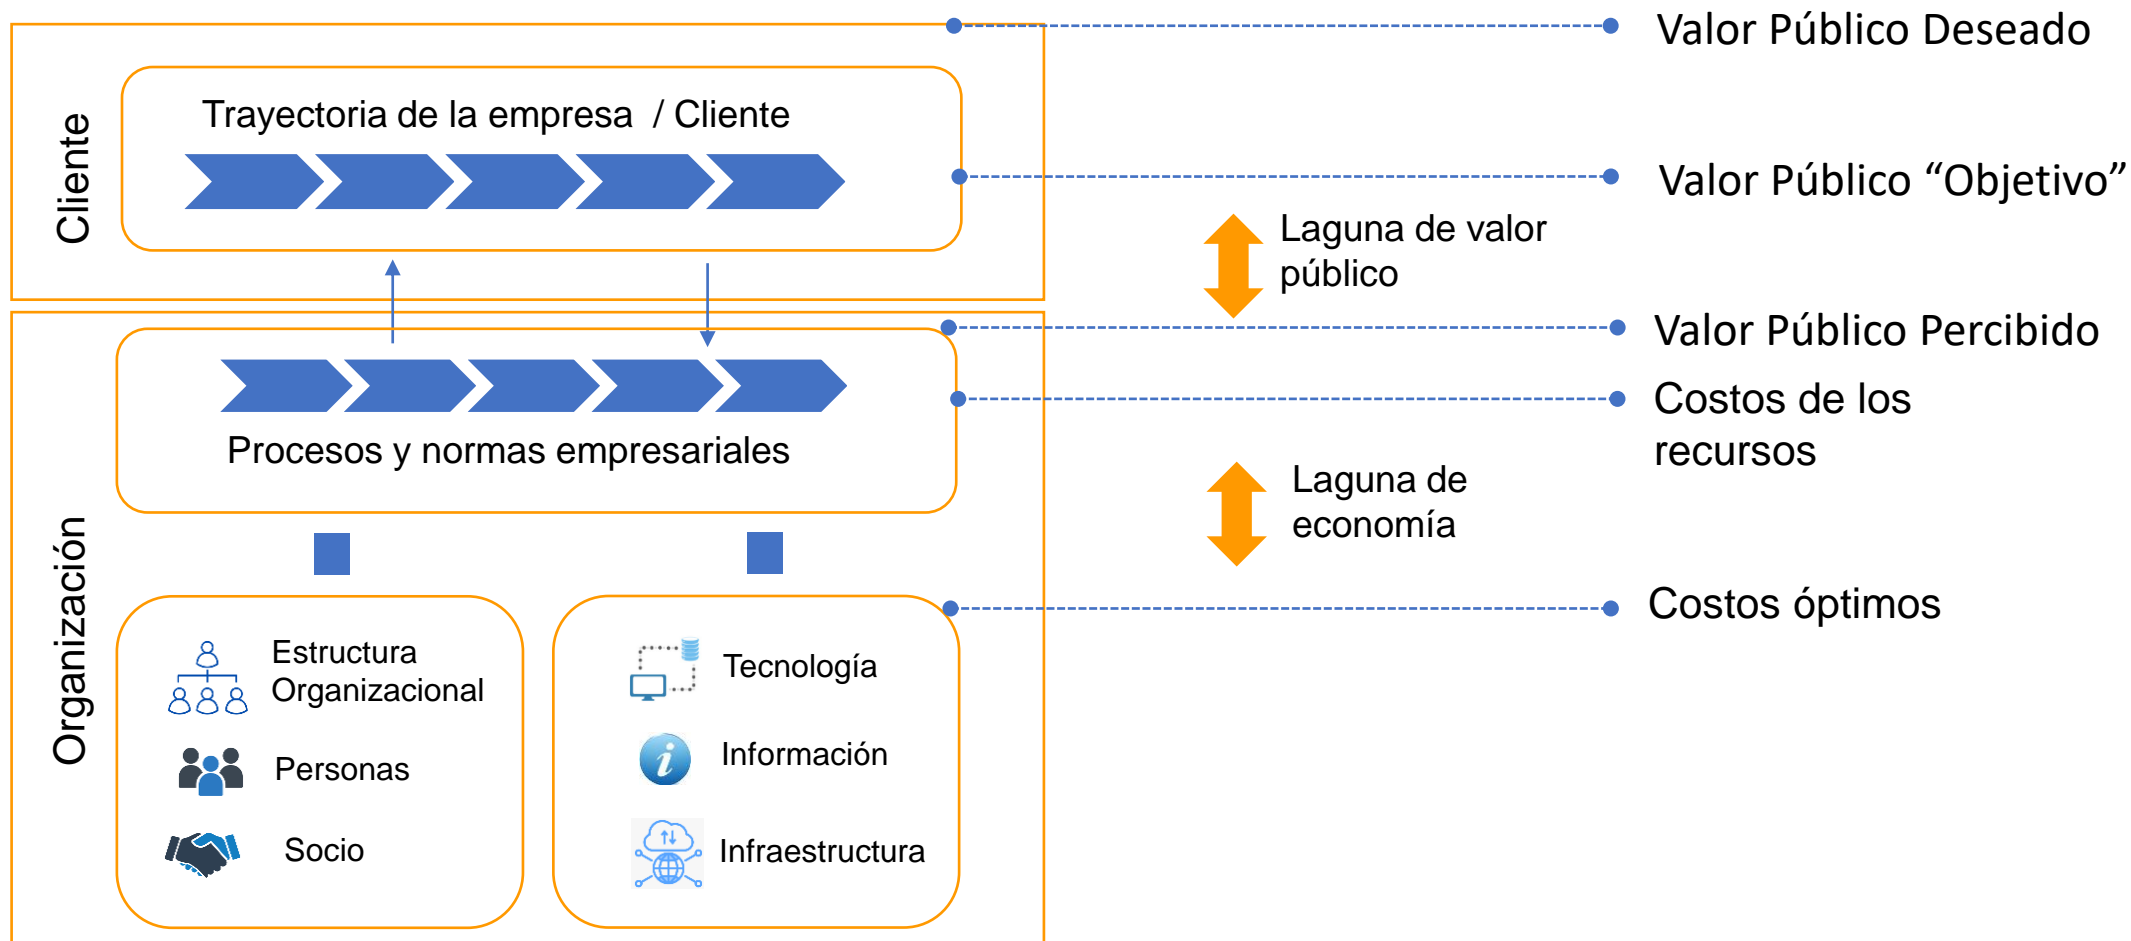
Cliente

Trayectoria de la empresa / Cliente

Organización

Procesos y normas empresariales

Estructura Organizacional

Personas

Socio

Tecnología

Información

Infraestructura

Valor Público Deseado

Valor Público “Objetivo”

Laguna de valor público

Valor Público Percibido

Costos de los recursos

Laguna de economía

Costos óptimos